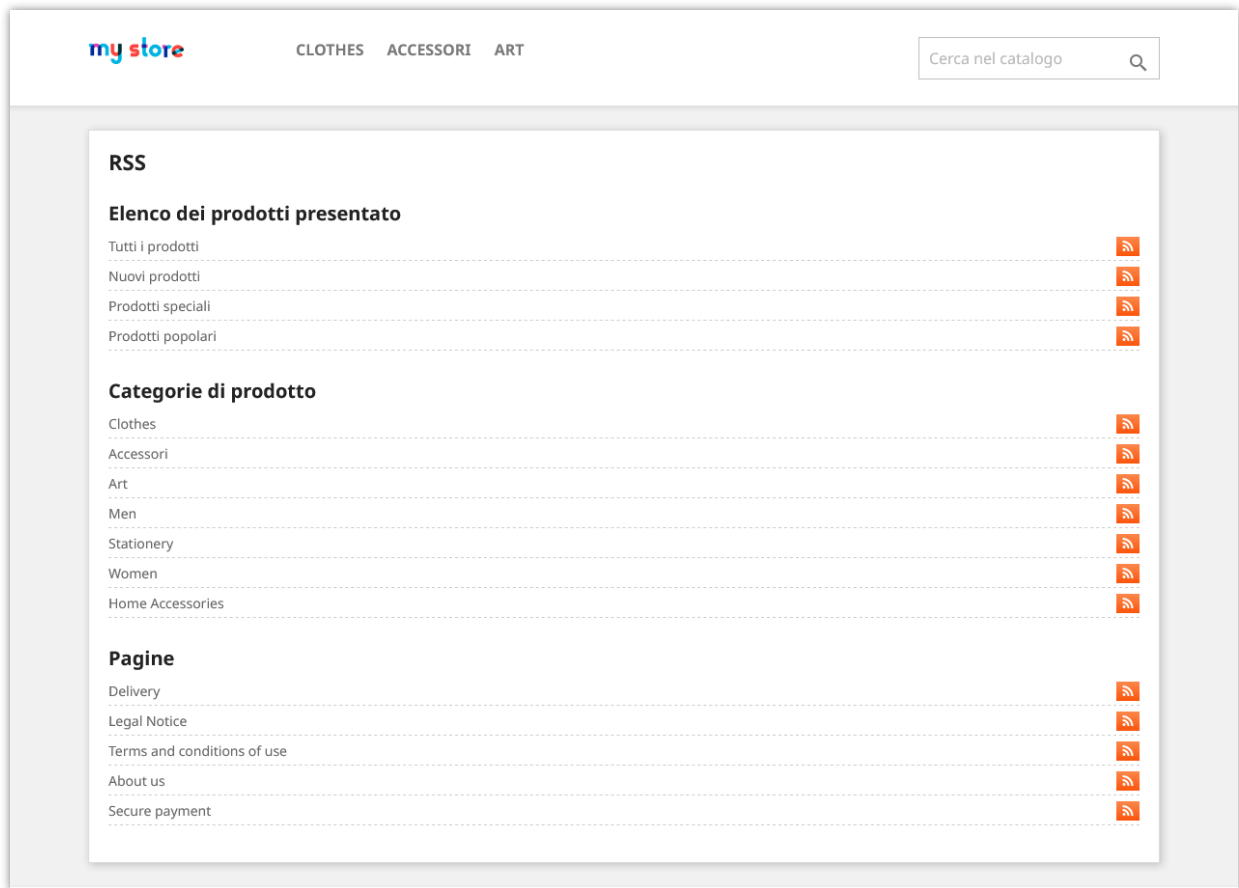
my store

CLOTHES ACCESSORI ART

Cerca nel catalogo

RSS

Elenco dei prodotti presentato

Tutti i prodotti
Nuovi prodotti
Prodotti speciali
Prodotti popolari

Categorie di prodotto

Clothes
Accessori
Art
Men
Stationery
Women
Home Accessories

Pagine

Delivery
Legal Notice
Terms and conditions of use
About us
Secure payment